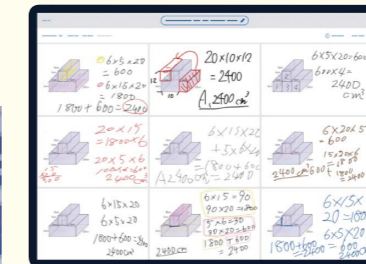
$6 \times 5 \times 20 = 600$
$6 \times 15 \times 20 = 1800$
$1800 + 600 = 2400$

$20 \times 10 \times 12 = 2400$
$A. 2400 cm^3$

$6 \times 5 \times 20 = 600$
$600 \times 4 = 2400 cm^3$

$20 \times 15 = 1800 \times 6$
$20 \times 5 \times 6$
$2400$

$6 \times 15 \times 20$
$+ 5 \times 6 \times 20$
$1800 + 600$
$A. 2400 cm^3$

$6 \times 20 \times 5 = 600$
$15 \times 20 \times 6 = 1800$
$2400 cm^3$
$600 + 1800 = 2400$

$6 \times 15 \times 20$
$6 \times 5 \times 20$
$1800 + 600 = 2400$
$2400 cm$

$6 \times 1 \times 5 = 90$
$90 \times 20 = 1800$
$6 \times 5 = 30$
$30 \times 20 = 600$
$1800 + 600 = 2400$

$6 \times 15 \times 20$
$6 \times 5 \times 20$
$1800 + 600 = 2400$